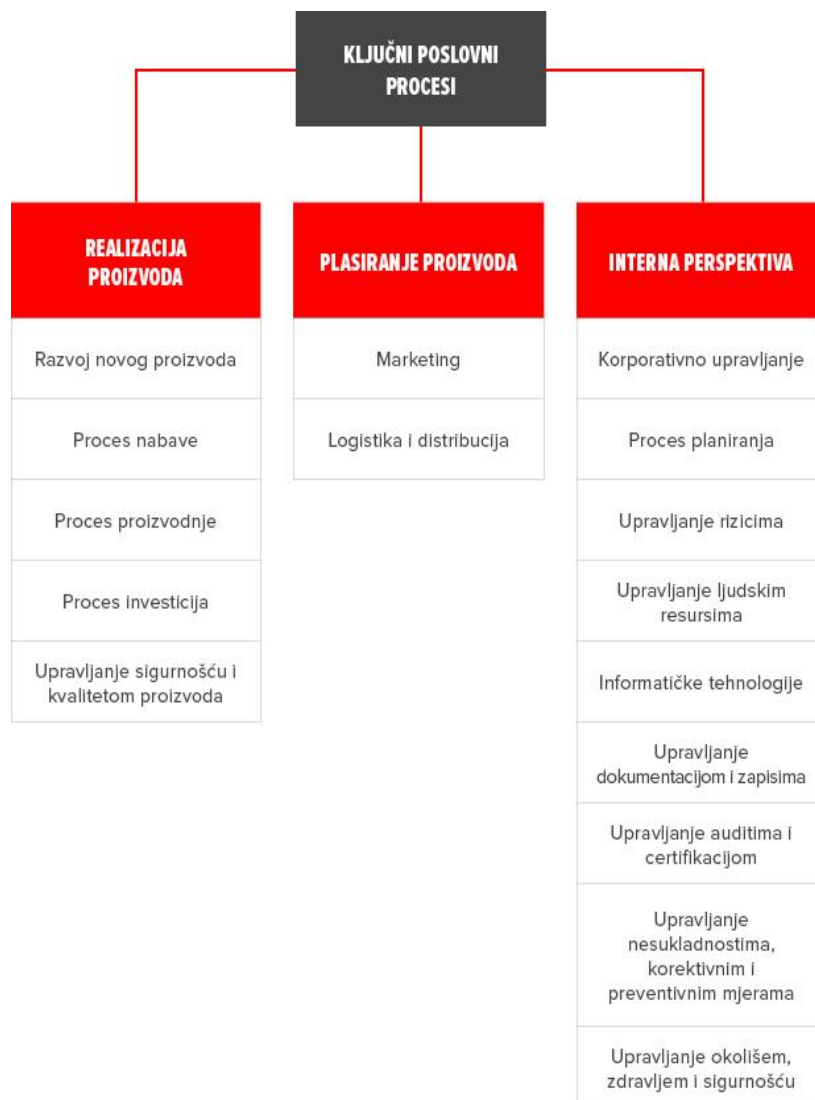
KLJUČNI POSLOVNI PROCESI

REALIZACIJA PROIZVODA

Razvoj novog proizvoda

Proces nabave

Proces proizvodnje

Proces investicija

Upravljanje sigurnošću i kvalitetom proizvoda

PLASIRANJE PROIZVODA

Marketing

Logistika i distribucija

INTERNA PERSPEKTIVA

Korporativno upravljanje

Proces planiranja

Upravljanje rizicima

Upravljanje ljudskim resursima

Informatičke tehnologije

Upravljanje dokumentacijom i zapisima

Upravljanje auditima i certifikacijom

Upravljanje nesukladnostima, korektivnim i preventivnim mjerama

Upravljanje okolišem, zdravljem i sigurnošću